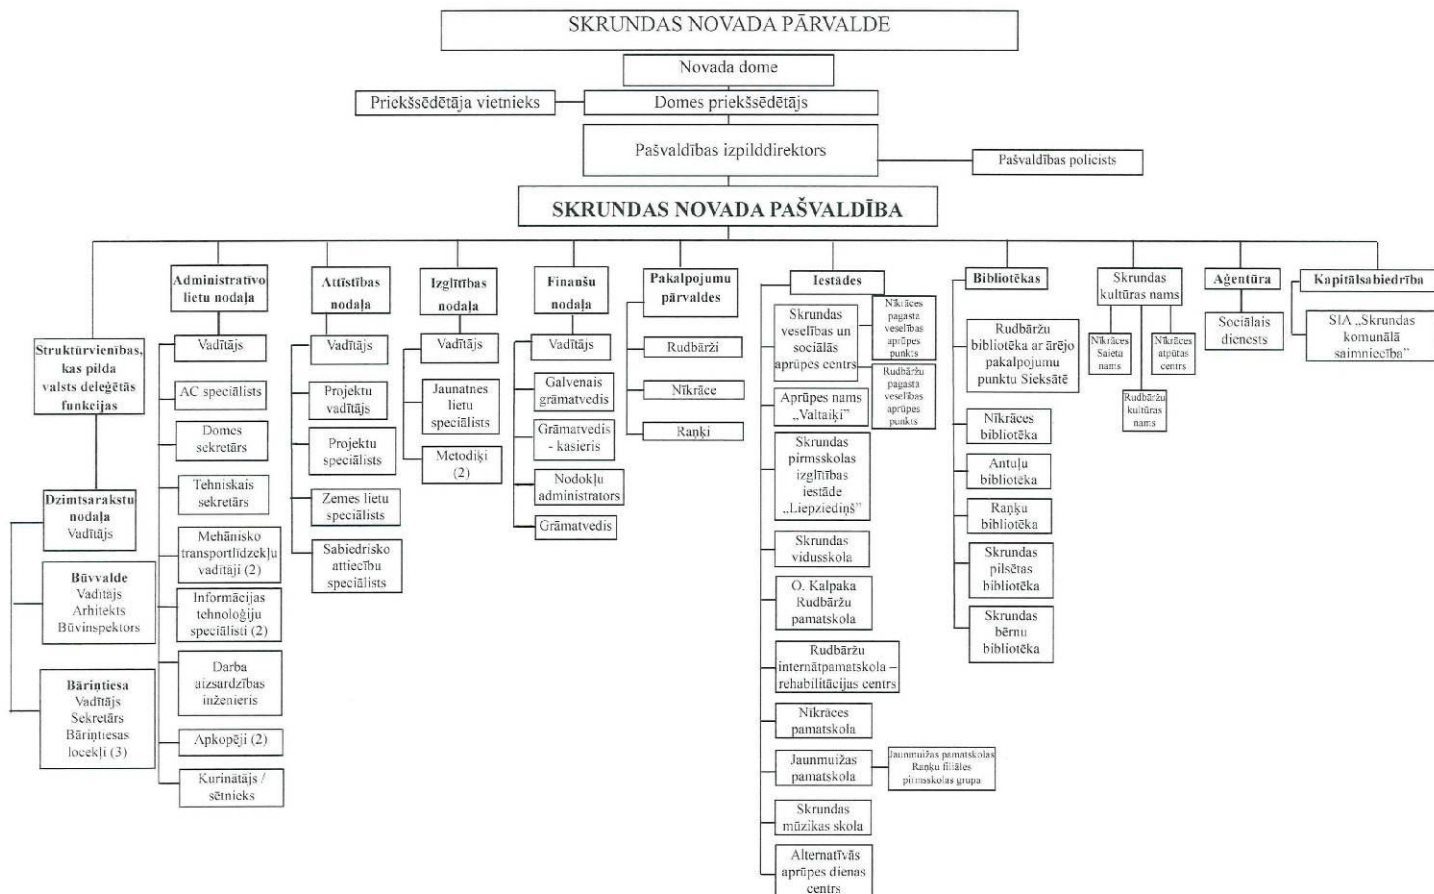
SKRUNDAS NOVADA PĀRVALDE

Novada dome

Priekšsēdētāja vietnieks

Domes priekšsēdētājs

Pašvaldības izpilddirektors

Pašvaldības policists

SKRUNDAS NOVADA PAŠVALDĪBA

Struktūrvienības, kas pilda valsts deleģētās funkcijas

Dzimtsarakstu nodaļa Vadītājs

Būvvalde Vadītājs Arhitekts Būvinspektors

Bāriņtiesa Vadītājs Sekretārs Bāriņtiesas locekļi (3)

Administratīvo lietu nodaļa

Vadītājs

AC speciālists

Domes sekretārs

Tehniskais sekretārs

Mehānisko transportlīdzekļu vadītāji (2)

Informācijas tehnoloģiju speciālisti (2)

Darba aizsardzības inženieris

Apkopēji (2)

Kurinātājs / sētnieks

Attīstības nodaļa

Vadītājs

Projektu vadītājs

Projektu speciālists

Zemes lietu speciālists

Sabiedrisko attiecību speciālists

Izglītības nodaļa

Vadītājs

Jaunatnes lietu speciālists

Metodiķi (2)

Finanšu nodaļa

Vadītājs

Galvenais grāmatvedis

Grāmatvedis - kasieris

Nodokļu administrators

Grāmatvedis

Pakalpojumu pārvaldes

Rudbārži

Nīkrāce

Raņķi

Iestādes

Skrundas veselības un sociālās aprūpes centrs

Nīkrāces pagasta veselības aprūpes punkts

Rudbāržu pagasta veselības aprūpes punkts

Aprūpes nams „Valtaiķi"

Skrundas pirmsskolas izglītības iestāde „Liepziediņš"

Skrundas vidusskola

O. Kalpaka Rudbāržu pamatskola

Rudbāržu internātpamatskola – rehabilitācijas centrs

Nīkrāces pamatskola

Jaunmuižas pamatskola

Jaunmuižas pamatskolas Raņķu filiāles pirmsskolas grupa

Skrundas mūzikas skola

Alternatīvās aprūpes dienas centrs

Bibliotēkas

Rudbāržu bibliotēka ar ārējo pakalpojumu punktu Sieksātē

Nīkrāces bibliotēka

Antuļu bibliotēka

Raņķu bibliotēka

Skrundas pilsētas bibliotēka

Skrundas bērnu bibliotēka

Skrundas kultūras nams

Nīkrāces Saieta nams

Nīkrāces atpūtas centrs

Rudbāržu kultūras nams

Aģentūra

Sociālais dienests

Kapitālsabiedrība

SIA „Skrundas komunālā saimniecība"